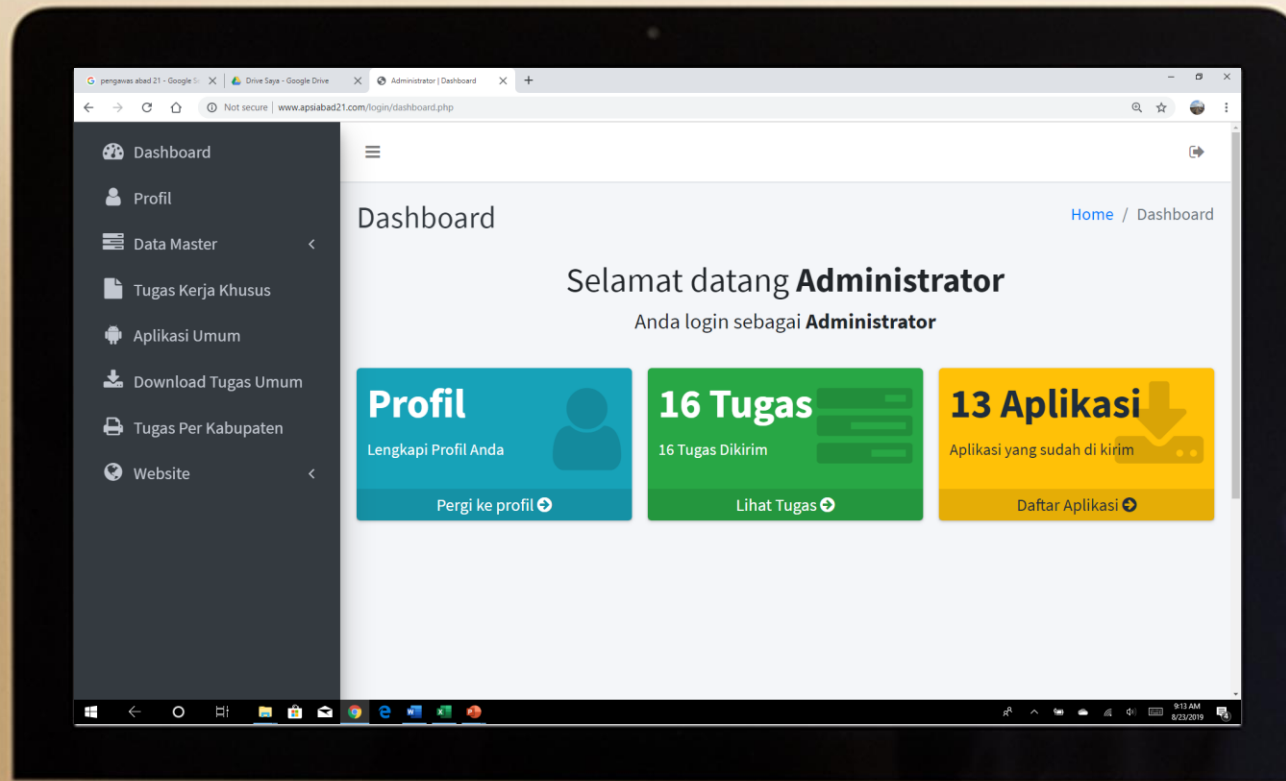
pengawas abad 21 - Google S
Drive Saya - Google Drive
Administrator | Dashboard

Not secure | www.apsiabad21.com/login/dashboard.php

Dashboard
Profil
Data Master
Tugas Kerja Khusus
Aplikasi Umum
Download Tugas Umum
Tugas Per Kabupaten
Website

Dashboard

Home / Dashboard

Selamat datang **Administrator**

Anda login sebagai **Administrator**

**Profil**
Lengkapi Profil Anda
Pergi ke profil

**16 Tugas**
16 Tugas Dikirim
Lihat Tugas

**13 Aplikasi**
Aplikasi yang sudah di kirim
Daftar Aplikasi

9:13 AM
8/23/2019